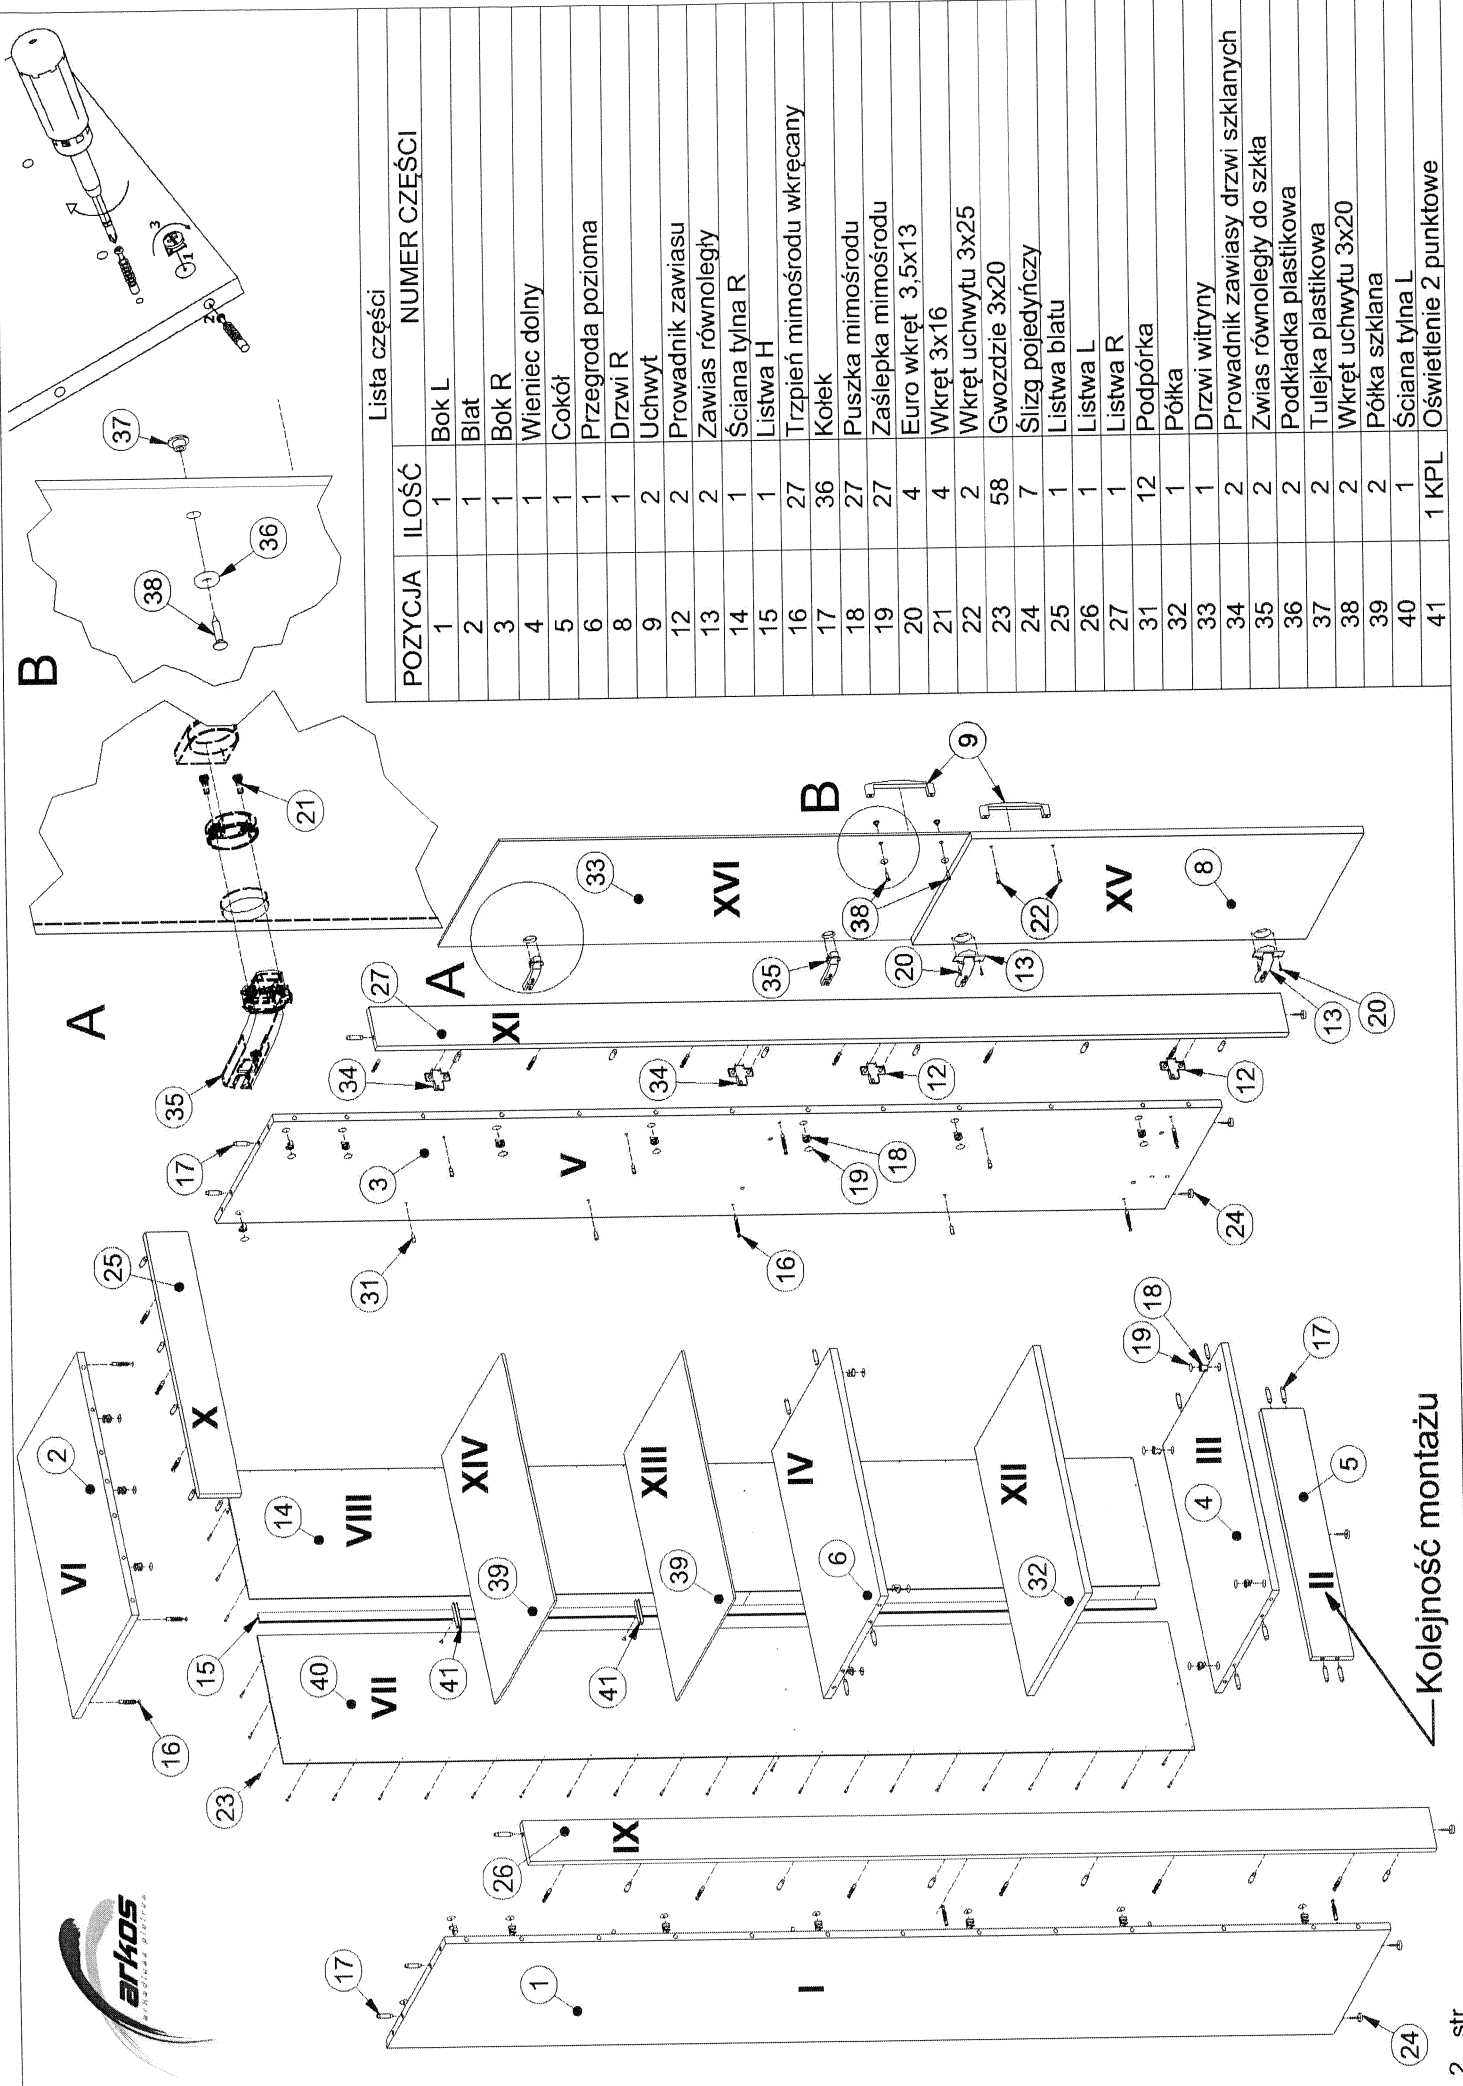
arkos
wytwórnia mebli

Lista części

| POZYCJA | ILOŚĆ | NUMER CZĘŚCI |
|---|---|---|
| 1 | 1 | Bok L |
| 2 | 1 | Blat |
| 3 | 1 | Bok R |
| 4 | 1 | Wieniec dolny |
| 5 | 1 | Cokół |
| 6 | 1 | Przegroda pozioma |
| 8 | 1 | Drzwi R |
| 9 | 2 | Uchwyt |
| 12 | 2 | Prowadnik zawiasu |
| 13 | 2 | Zawias równoległy |
| 14 | 1 | Ściana tylna R |
| 15 | 1 | Listwa H |
| 16 | 27 | Trzpień mimośrodu wkręcany |
| 17 | 36 | Kołek |
| 18 | 27 | Puszka mimośrodu |
| 19 | 27 | Zaślepka mimośrodu |
| 20 | 4 | Euro wkręt 3,5x13 |
| 21 | 4 | Wkręt 3x16 |
| 22 | 2 | Wkręt uchwytu 3x25 |
| 23 | 58 | Gwoździe 3x20 |
| 24 | 7 | Ślizg pojedyńczy |
| 25 | 1 | Listwa blatu |
| 26 | 1 | Listwa L |
| 27 | 1 | Listwa R |
| 31 | 12 | Podpórka |
| 32 | 1 | Półka |
| 33 | 1 | Drzwi witryny |
| 34 | 2 | Prowadnik zawiasy drzwi szklanych |
| 35 | 2 | Zawias równoległy do szkła |
| 36 | 2 | Podkładka plastikowa |
| 37 | 2 | Tulejka plastikowa |
| 38 | 2 | Wkręt uchwytu 3x20 |
| 39 | 2 | Półka szklana |
| 40 | 1 | Ściana tylna L |
| 41 | 1 KPL | Oświetlenie 2 punktowe |

A
B
35 21 37 38 36 1 2 3
A B
33 XVI 9 38 22 XV 8 35 20 13 20 13
27 XI 34 34 12 12
17 3 V 19 18 16 31 24
25 X 2 VI 16
14 VIII XIV 39 XIII 39 IV 6 XII 32 15 41 41 40 VII 23
19 18 III 4 17 5 II
Kolejność montażu
26 IX
17 1 I 24
2 str